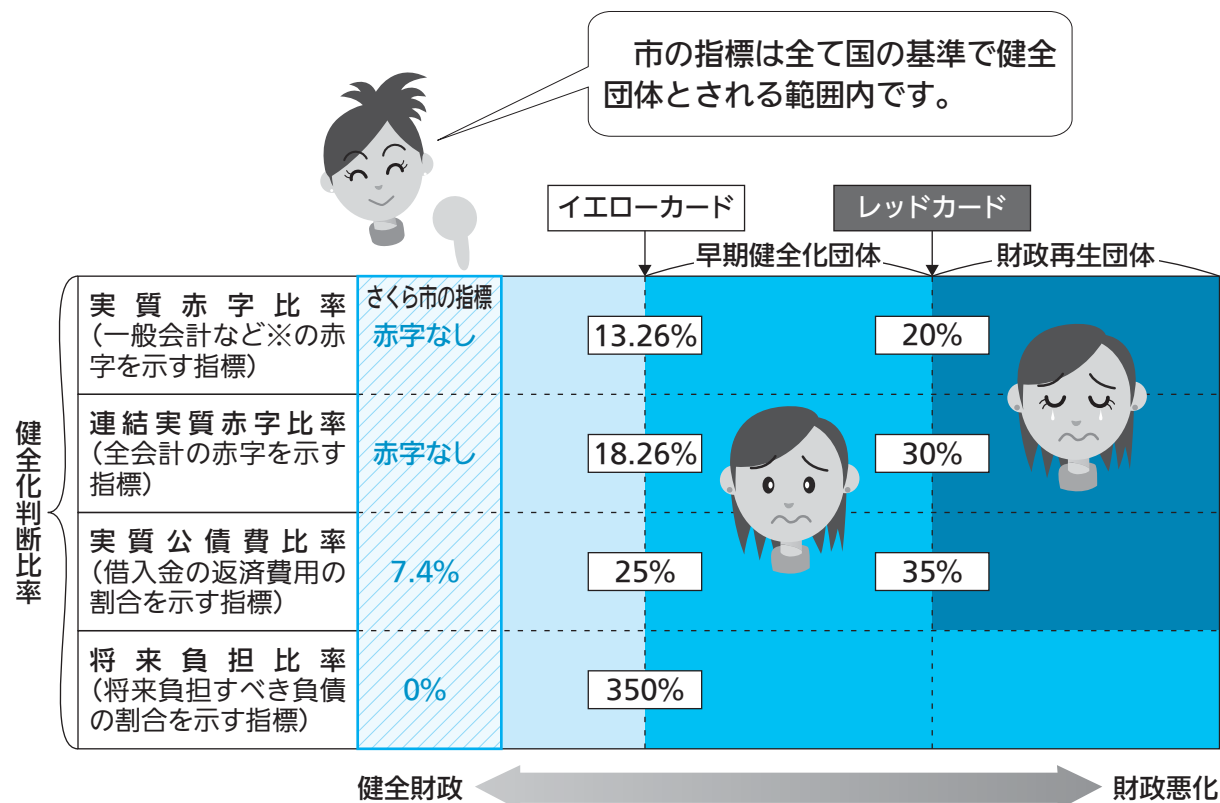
市の指標は全て国の基準で健全団体とされる範囲内です。

イエローカード

レッドカード

早期健全化団体

財政再生団体

健全化判断比率

| | さくら市の指標 | | | |
|---|---|---|---|---|
| 実質赤字比率（一般会計など※の赤字を示す指標） | 赤字なし | 13.26% | 20% | |
| 連結実質赤字比率（全会計の赤字を示す指標） | 赤字なし | 18.26% | 30% | |
| 実質公債費比率（借入金の返済費用の割合を示す指標） | 7.4% | 25% | 35% | |
| 将来負担比率（将来負担すべき負債の割合を示す指標） | 0% | 350% | | |

健全財政

財政悪化